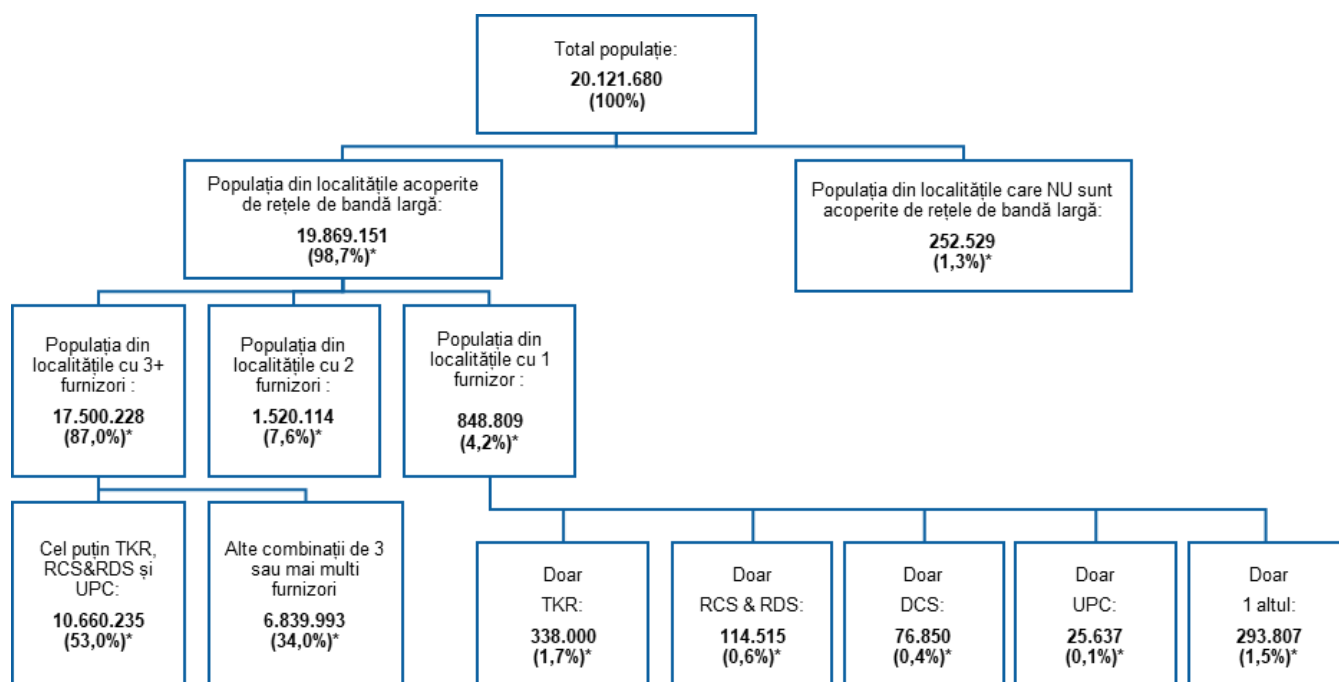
Total populație:
20.121.680
(100%)

Populația din localitățile acoperite de rețele de bandă largă:
19.869.151
(98,7%)*

Populația din localitățile care NU sunt acoperite de rețele de bandă largă:
252.529
(1,3%)*

Populația din localitățile cu 3+ furnizori :
17.500.228
(87,0%)*

Populația din localitățile cu 2 furnizori :
1.520.114
(7,6%)*

Populația din localitățile cu 1 furnizor :
848.809
(4,2%)*

Cel puțin TKR, RCS&RDS și UPC:
10.660.235
(53,0%)*

Alte combinații de 3 sau mai multi furnizori
6.839.993
(34,0%)*

Doar TKR:
338.000
(1,7%)*

Doar RCS & RDS:
114.515
(0,6%)*

Doar DCS:
76.850
(0,4%)*

Doar UPC:
25.637
(0,1%)*

Doar 1 altul:
293.807
(1,5%)*